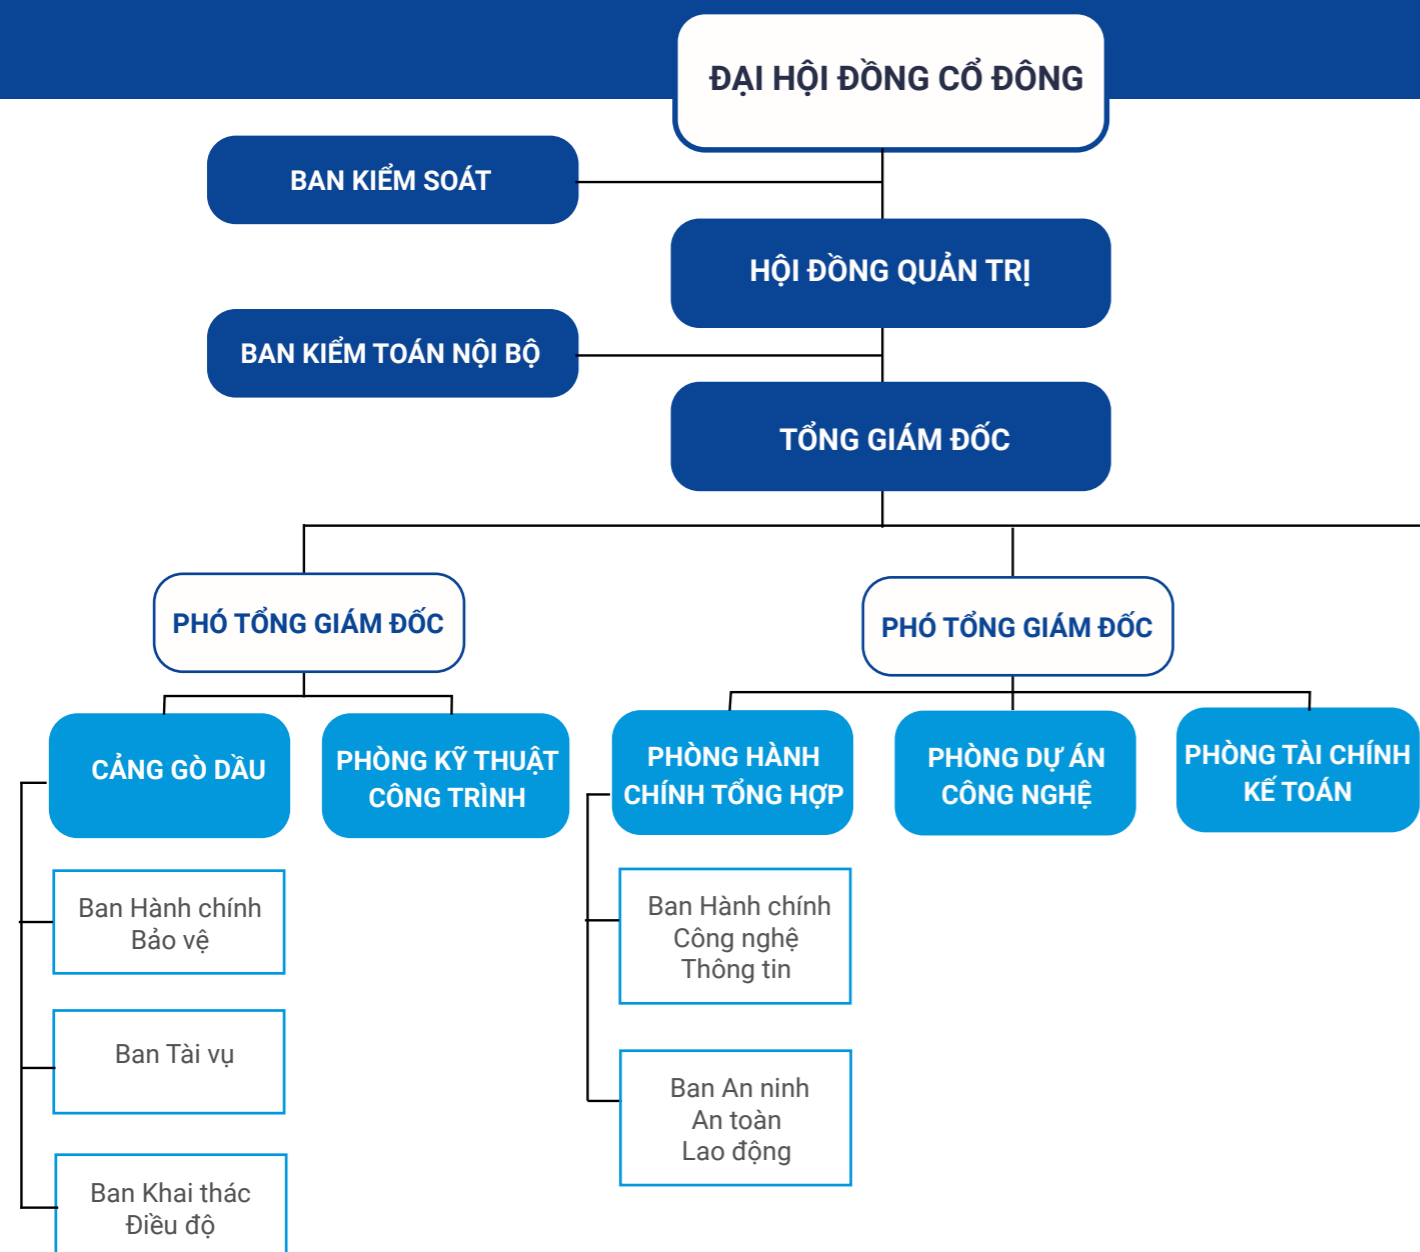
ĐẠI HỘI ĐỒNG CỔ ĐÔNG

BAN KIỂM SOÁT

HỘI ĐỒNG QUẢN TRỊ

BAN KIỂM TOÁN NỘI BỘ

TỔNG GIÁM ĐỐC

PHÓ TỔNG GIÁM ĐỐC

PHÓ TỔNG GIÁM ĐỐC

CẢNG GÒ DẦU

PHÒNG KỸ THUẬT CÔNG TRÌNH

PHÒNG HÀNH CHÍNH TỔNG HỢP

PHÒNG DỰ ÁN CÔNG NGHỆ

PHÒNG TÀI CHÍNH KẾ TOÁN

Ban Hành chính Bảo vệ

Ban Tài vụ

Ban Khai thác Điều độ

Ban Hành chính Công nghệ Thông tin

Ban An ninh An toàn Lao động